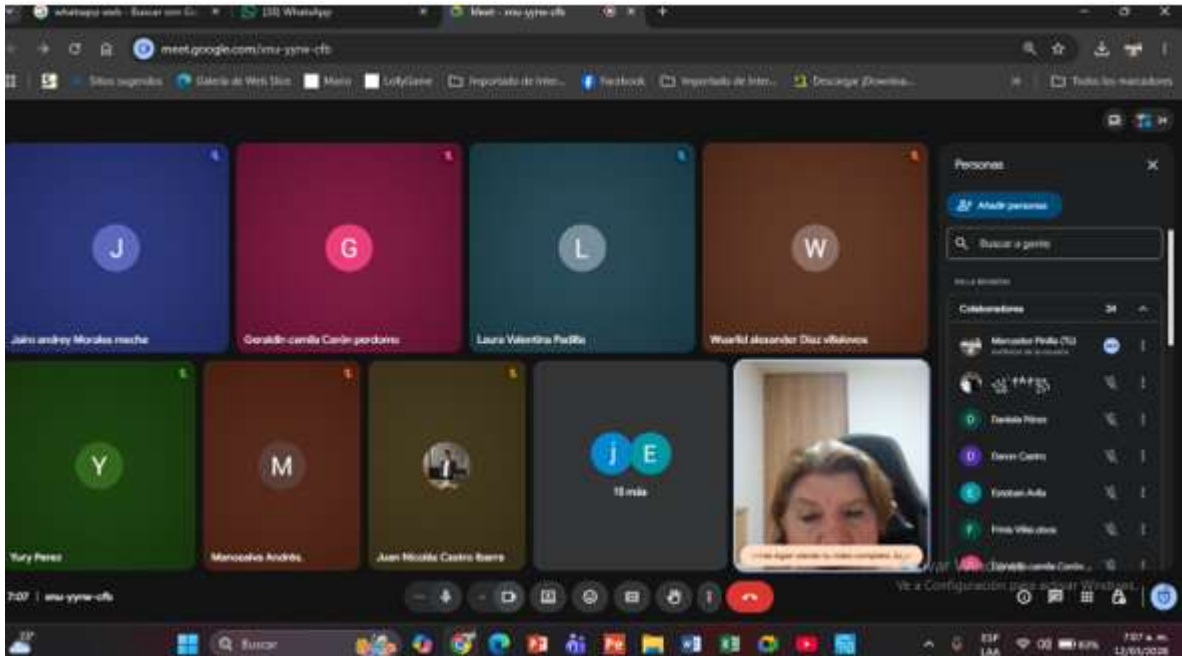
whatsapp web - Buscar con G... × (33) WhatsApp × Meet - xnu-yyrw-cfb ×

meet.google.com/xnu-yyrw-cfb

Sitios sugeridos Galería de Web Slice Mario LollyGame Importado de Inter... Facebook Importado de Inter... Descargar (Downloa... Todos los marcadores

J
Jairo andrey Morales meche

G
Geraldin camila Carón perdomo

L
Laura Valentina Padilla

W
Wuarlid alexander Diaz villalovos

Y
Yury Perez

M
Manosalva Andrés

Juan Nicolás Castro Ibarra

j E
15 más

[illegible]

Personas

Añadir personas

Buscar a gente

EN LA REUNIÓN

Colaboradores 24

Mercedes Pinilla (Tú)
Anfitrión de la reunión

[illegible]

Daniela Pérez

Devon Castro

Esteban Avila

Freis Villa deus

Geraldin camila Carón...

Activar Windows
Ve a Configuración para activar Windows.

7:07 | xnu-yyrw-cfb

Buscar

ESP LAA

7:07 a. m. 12/03/2026